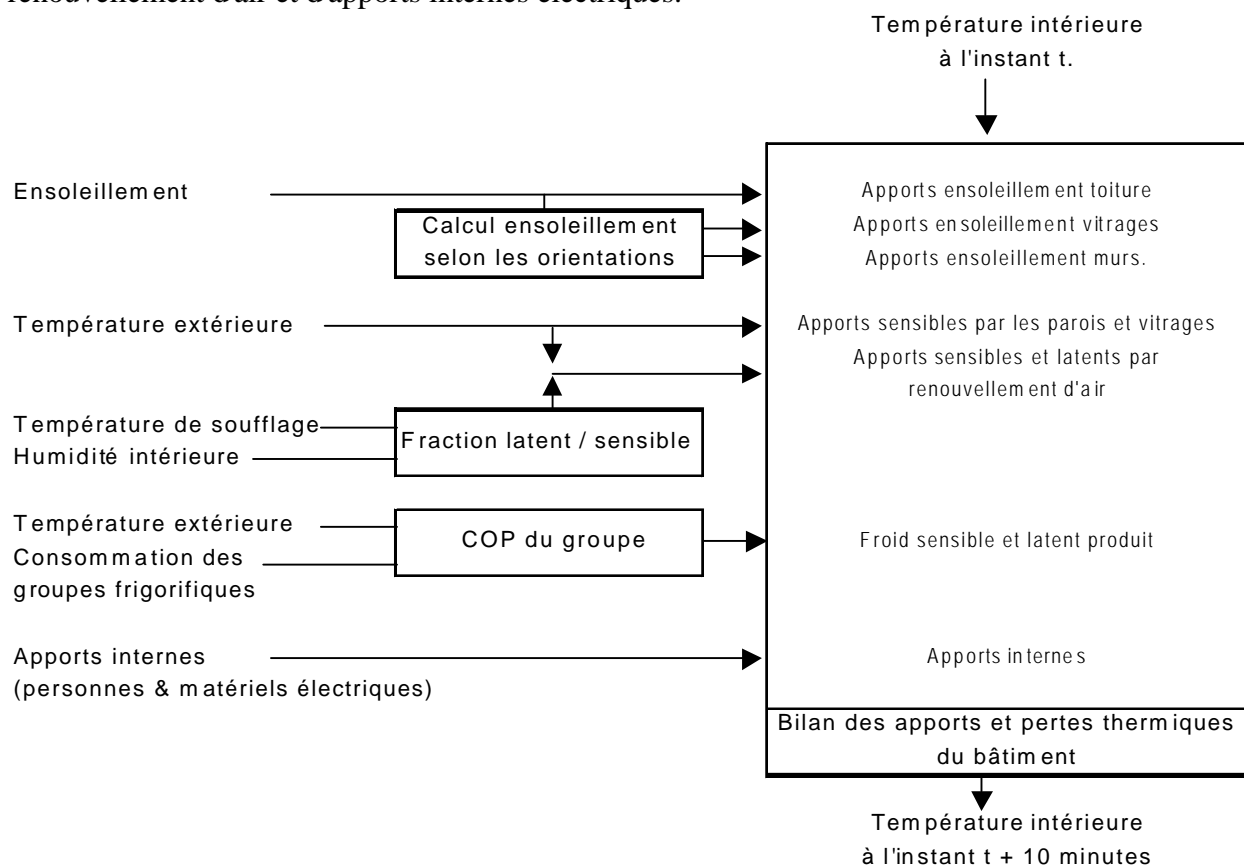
renouvellement d'air et d'apports internes électriques.

Température intérieure à l'instant t.

Ensoleillement

Calcul ensoleillement selon les orientations

Apports ensoleillement toiture
Apports ensoleillement vitrages
Apports ensoleillement murs.

Température extérieure

Apports sensibles par les parois et vitrages
Apports sensibles et latents par renouvellement d'air

Température de soufflage
Humidité intérieure

Fraction latent / sensible

Température extérieure
Consommation des groupes frigorifiques

COP du groupe

Froid sensible et latent produit

Apports internes (personnes & matériels électriques)

Apports internes

Bilan des apports et pertes thermiques du bâtiment

Température intérieure à l'instant t + 10 minutes